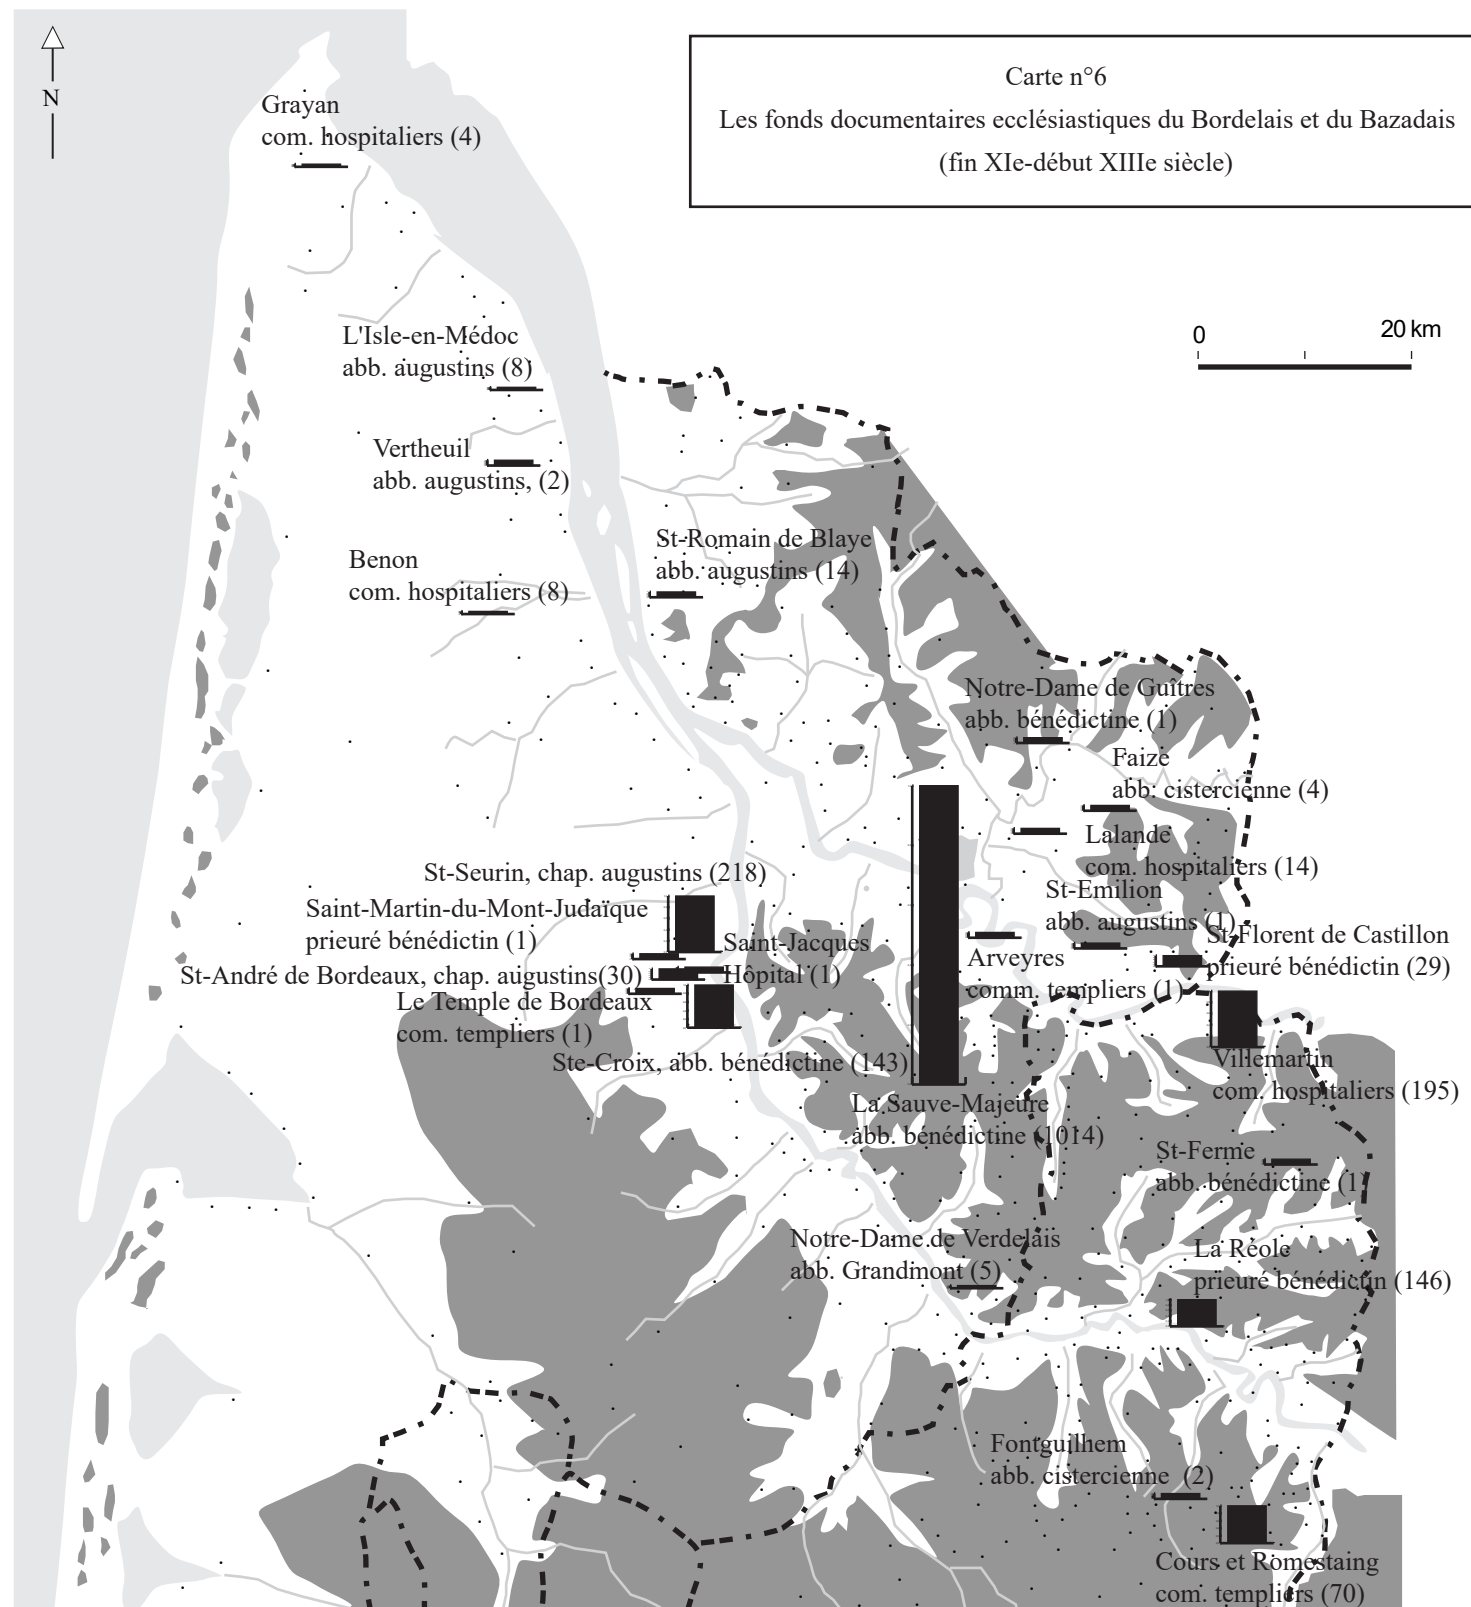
N

Carte n°6
Les fonds documentaires ecclésiastiques du Bordelais et du Bazadais
(fin XIe-début XIIIe siècle)

0
20 km

Grayan
com. hospitaliers (4)

L'Isle-en-Médoc
abb. augustins (8)

Vertheuil
abb. augustins, (2)

Benon
com. hospitaliers (8)

St-Romain de Blaye
abb. augustins (14)

Notre-Dame de Guîtres
abb. bénédictine (1)

Faize
abb. cistercienne (4)

Lalande
com. hospitaliers (14)

St-Emilion
abb. augustins (1)

St-Florent de Castillon
prieuré bénédictin (29)

St-Seurin, chap. augustins (218)

Saint-Martin-du-Mont-Judaïque
prieuré bénédictin (1)

Saint-Jacques
Hôpital (1)

St-André de Bordeaux, chap. augustins(30)

Le Temple de Bordeaux
com. templiers (1)

Arveyres
comm. templiers (1)

Ste-Croix, abb. bénédictine (143)

Villemartin
com. hospitaliers (195)

La Sauve-Majeure
abb. bénédictine (1014)

St-Ferme
abb. bénédictine (1)

Notre-Dame de Verdelais
abb. Grandmont (5)

La Réole
prieuré bénédictin (146)

Fontguilhem
abb. cistercienne (2)

Cours et Romestaing
com. templiers (70)